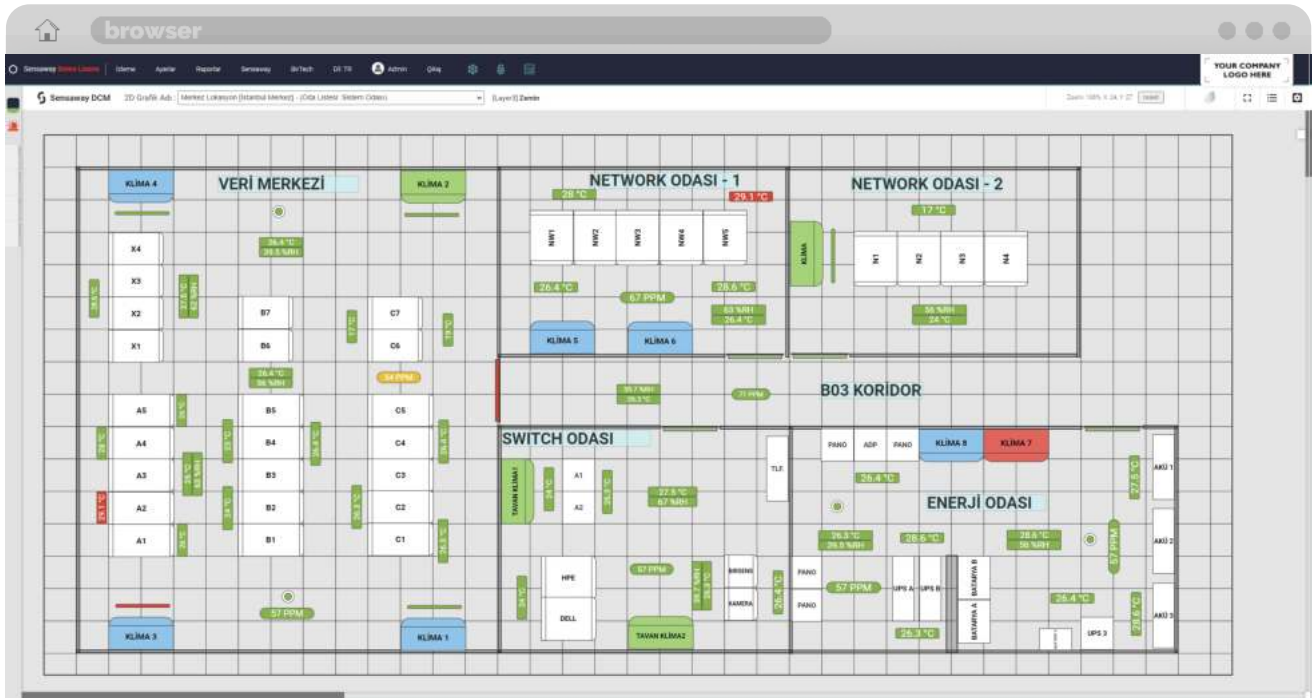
browser

Sensaway | İzleme | Ayarlar | Raporlar | Sensaway | BirTech | DE TR | Admin | Çıkış

YOUR COMPANY LOGO HERE

Sensaway DCM | 2D Grafik Adı: Merkez Lokasyon (İstanbul Merkez) - (Oda Listesi: Sistem Odası) | [Layer3] Zemin

KLİMA 4
VERİ MERKEZİ
KLİMA 2
26.4 °C
39.5 %RH
X4
X3
X2
X1
B7
B6
C7
C6
26.4 °C
56 %RH
34 PPM
A5
A4
A3
A2
A1
B5
B4
B3
B2
B1
C5
C4
C3
C2
C1
57 PPM
KLİMA 3
KLİMA 1

NETWORK ODASI - 1
28 °C
29.1 °C
NW1
NW2
NW3
NW4
NW5
26.4 °C
67 PPM
28.6 °C
63 %RH
26.4 °C
KLİMA 5
KLİMA 6

NETWORK ODASI - 2
17 °C
KLİMA
N1
N2
N3
N4
58 %RH
24 °C

B03 KORİDOR

SWITCH ODASI
TAVAN KLİMA1
A1
A2
TLE
27.5 °C
67 %RH
HPE
DELL
67 PPM
BRIDGE
KAMERA
TAVAN KLİMA2

PANO
ADP
PANO
KLİMA 8
KLİMA 7
26.4 °C
ENERJİ ODASI
AKÜ 1
AKÜ 2
AKÜ 3
26.3 °C
26.5 %RH
28.6 °C
28.6 °C
58 %RH
67 PPM
PANO
PANO
57 PPM
UPS A
UPS B
BATARYA B
BATARYA A
26.4 °C
26.3 °C
UPS 3